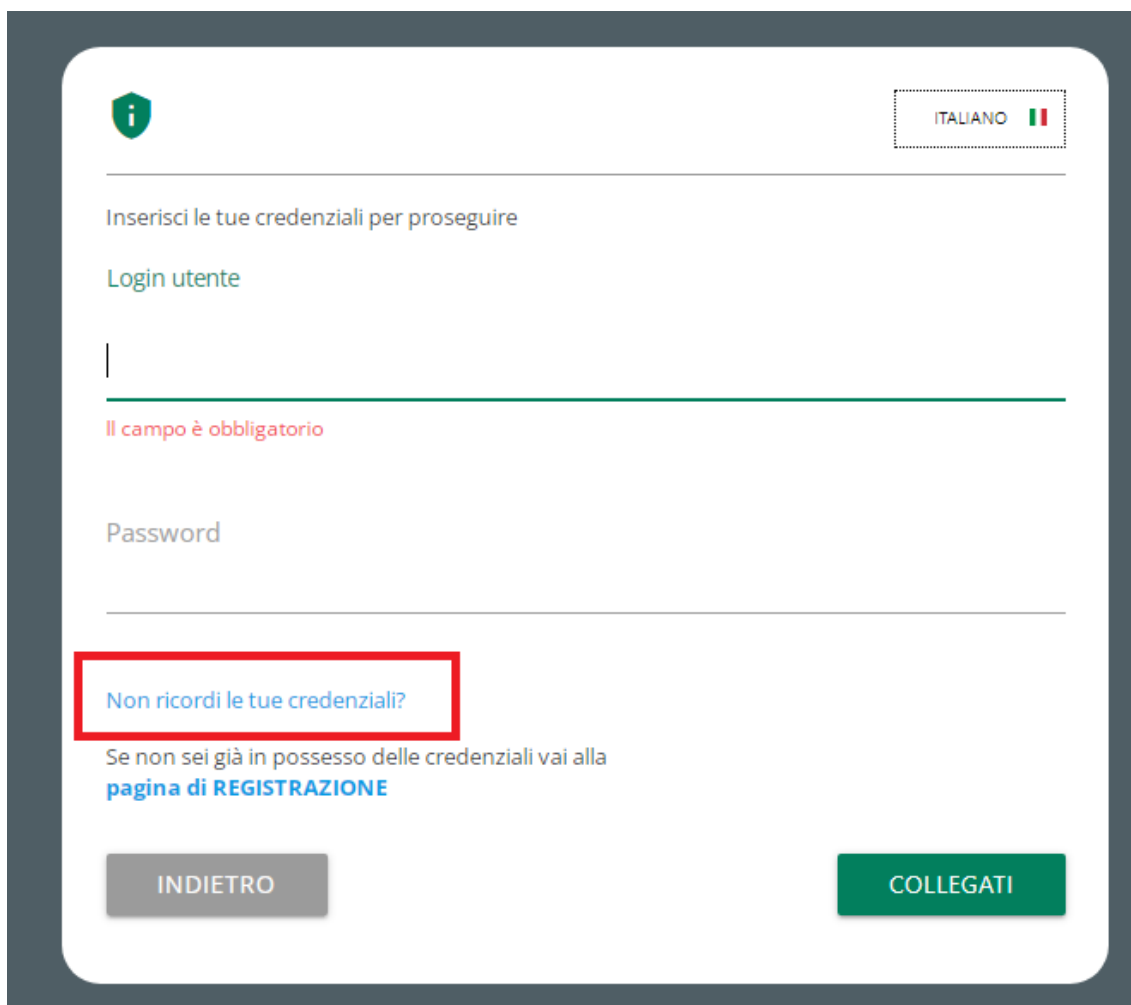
ITALIANO

Inserisci le tue credenziali per proseguire

Login utente

Il campo è obbligatorio

Password

Non ricordi le tue credenziali?

Se non sei già in possesso delle credenziali vai alla pagina di REGISTRAZIONE

INDIETRO

COLLEGATI